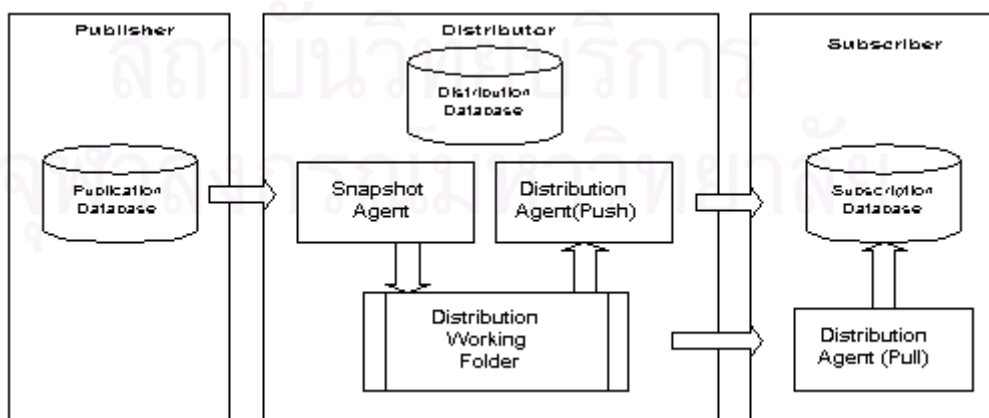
Publisher

Publication Database

Distributor

Distribution Database

Snapshot Agent

Distribution Agent(Push)

Distribution Working Folder

Subscriber

Subscription Database

Distribution Agent (Pull)

สถาบันวิทยบริการ
จุฬาลงกรณ์มหาวิทยาลัย